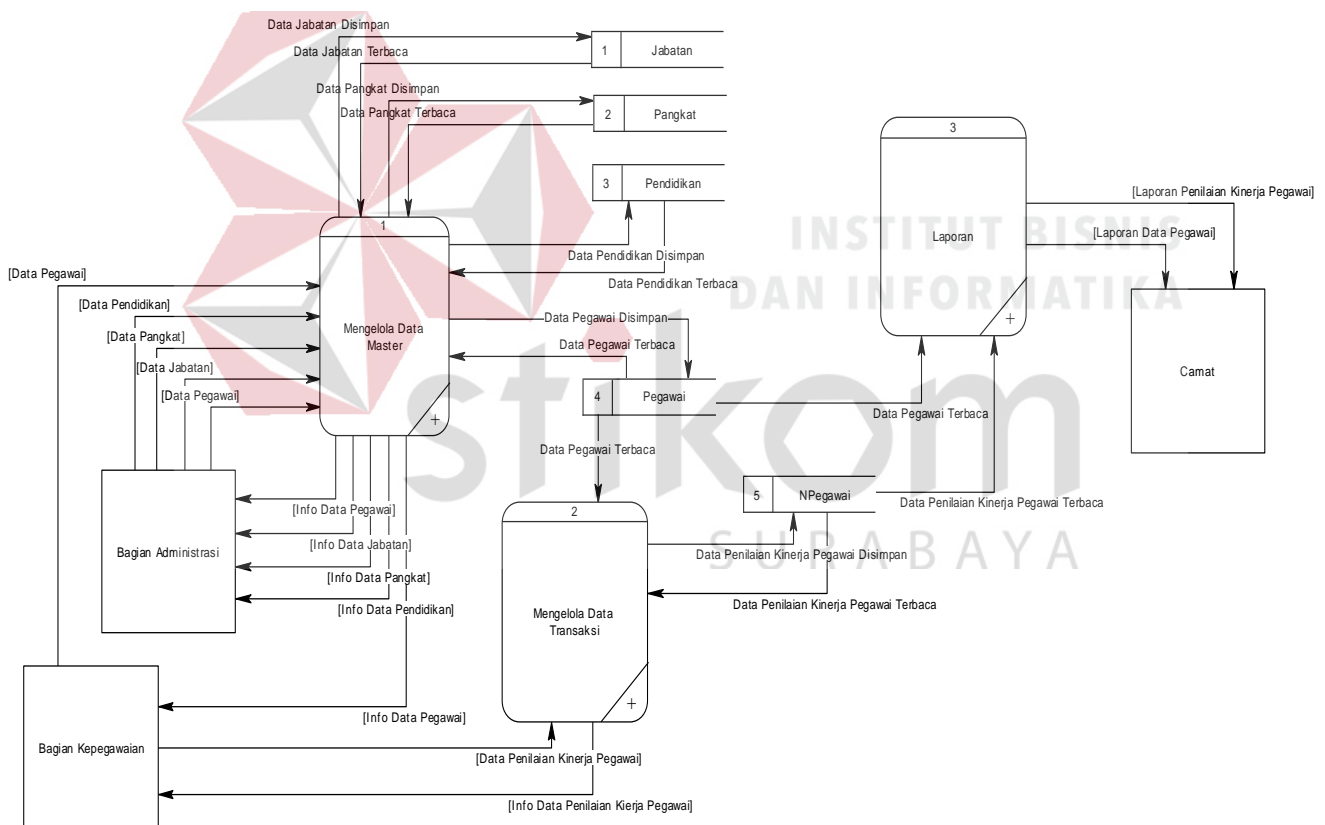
Data Jabatan Disimpan
Data Jabatan Terbaca
1 Jabatan
Data Pangkat Disimpan
Data Pangkat Terbaca
2 Pangkat
3 Pendidikan
3
Laporan
+
[Laporan Penilaian Kinerja Pegawai]
[Laporan Data Pegawai]
INSTITUT BISNIS DAN INFORMATIKA
1
Mengelola Data Master
+
[Data Pegawai]
[Data Pendidikan]
[Data Pangkat]
[Data Jabatan]
[Data Pegawai]
Data Pendidikan Disimpan
Data Pendidikan Terbaca
Data Pegawai Disimpan
Data Pegawai Terbaca
4 Pegawai
Data Pegawai Terbaca
Camat
Data Pegawai Terbaca
Bagian Administrasi
[Info Data Pegawai]
[Info Data Jabatan]
[Info Data Pangkat]
[Info Data Pendidikan]
2
Mengelola Data Transaksi
+
5 NPegawai
Data Penilaian Kinerja Pegawai Terbaca
Data Penilaian Kinerja Pegawai Disimpan
Data Penilaian Kinerja Pegawai Terbaca
SURABAYA
Bagian Kepegawaian
[Info Data Pegawai]
[Data Penilaian Kinerja Pegawai]
[Info Data Penilaian Kierja Pegawai]